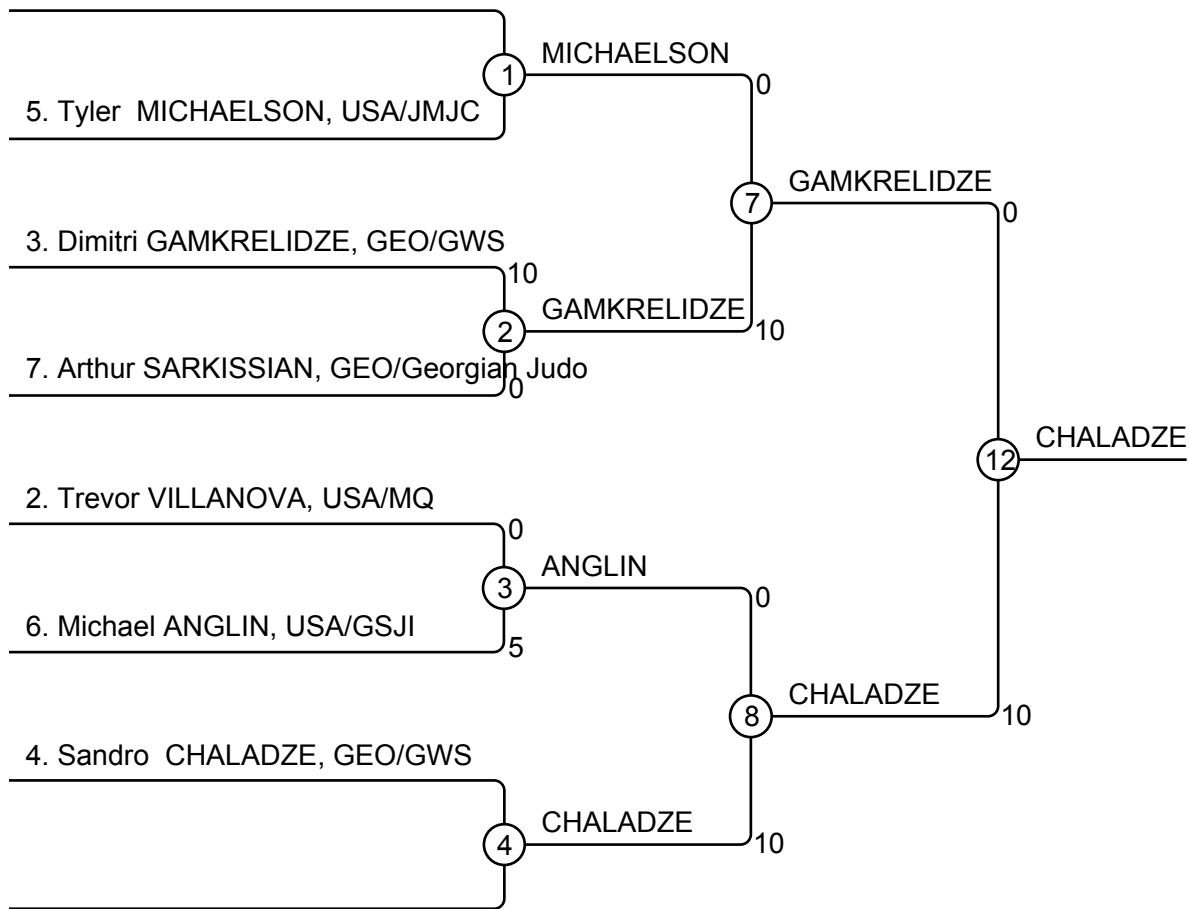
1
MICHAELSON
0
5. Tyler MICHAELSON, USA/JMJC

7
GAMKRELIDZE
0

3. Dimitri GAMKRELIDZE, GEO/GWS
10
2
GAMKRELIDZE
10
7. Arthur SARKISSIAN, GEO/Georgian Judo
0

12
CHALADZE

2. Trevor VILLANOVA, USA/MQ
0
3
ANGLIN
0
6. Michael ANGLIN, USA/GSJI
5

8
CHALADZE
10

4. Sandro CHALADZE, GEO/GWS
4
CHALADZE
10